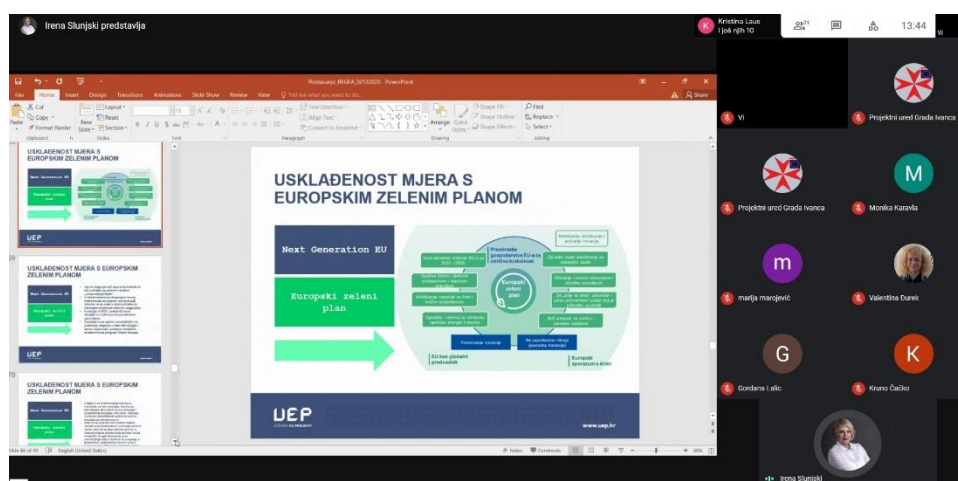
Irena Slunjski predstavlja

Kristina Laus
i još njih 10

71

13:44

Vi

Prezentacija_RIJEKA_02122020 - PowerPoint

File Home Insert Design Transitions Animations Slide Show Review View Tell me what you want to do

Share

Cut
Copy
Format Painter
Clipboard

New Slide
Layout
Reset
Section
Slides

Font

Paragraph

Text Direction
Align Text
Convert to SmartArt

Drawing

Arrange
Quick Styles
Shape Fill
Shape Outline
Shape Effects

Find
Replace
Select
Editing

USKLAĐENOST MJERA S EUROPSKIM ZELENIM PLANOM

Next Generation EU

Europski zeleni plan

UEP

69

USKLAĐENOST MJERA S EUROPSKIM ZELENIM PLANOM

Next Generation EU

Europski zeleni plan

UEP

70

USKLAĐENOST MJERA S EUROPSKIM ZELENIM PLANOM

Next Generation EU

Europski zeleni plan

USKLAĐENOST MJERA S EUROPSKIM ZELENIM PLANOM

Next Generation EU

Europski zeleni plan

Preobrazba gospodarstva EU-a za održivu budućnost

Europski zeleni plan

Financiranje tranzicije

Ne zapostavlja nikoga (pravedna tranzicija)

EU kao globalni predvodnik

Europski sporazum o klimi

UEP
UDRUGA EU PROJEKTI

www.uep.hr

Slide 68 of 90 English (United States)

Notes Comments

Vi

Projektni ured Grada Ivanca

Projektni ured Grada Ivanca

M

Monika Karavla

m

marija marojević

Valentina Đurek

G

Gordana Lalić

K

Kruno Čačko

Irena Slunjski